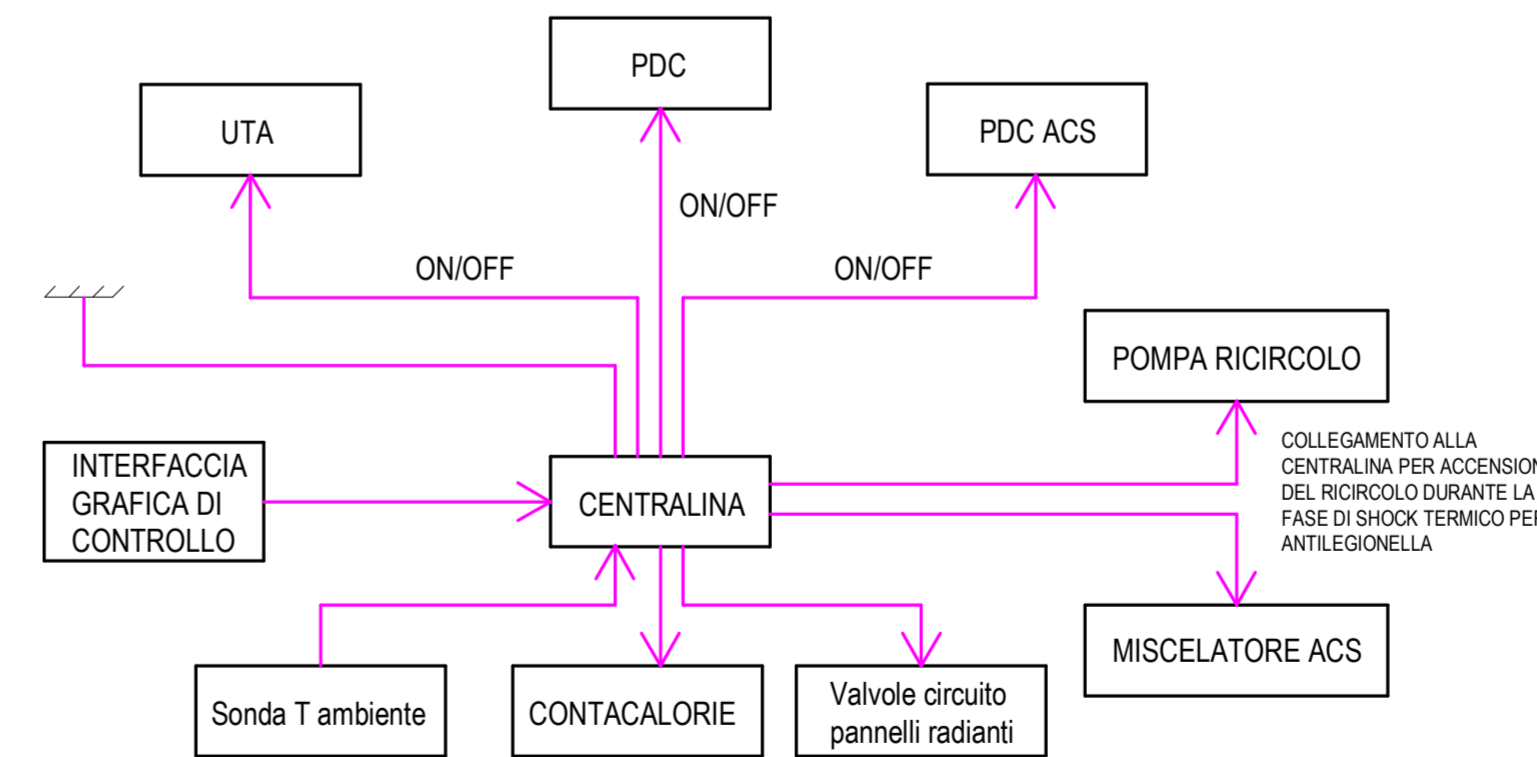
PDC

UTA

PDC ACS

ON/OFF

ON/OFF

ON/OFF

POMPA RICIRCOLO

COLLEGAMENTO ALLA CENTRALINA PER ACCENSION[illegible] DEL RICIRCOLO DURANTE LA FASE DI SHOCK TERMICO PE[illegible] ANTILEGIONELLA

INTERFACCIA GRAFICA DI CONTROLLO

CENTRALINA

MISCELATORE ACS

Sonda T ambiente

CONTACALORIE

Valvole circuito pannelli radianti